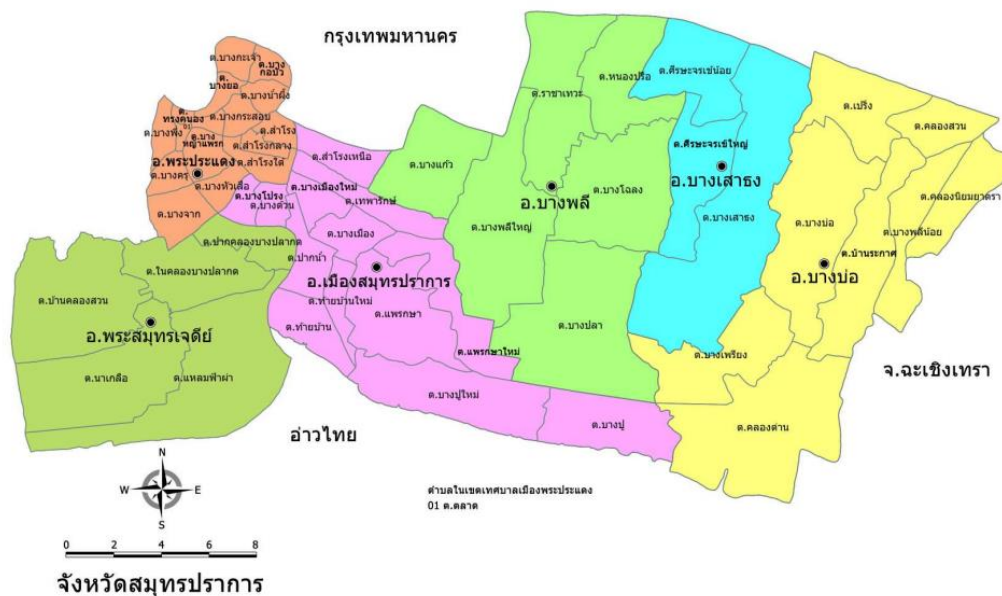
กรุงเทพมหานคร

ต.บางกะเจ้า
ต.บางกอบัว
ต.บางยอ
ต.บางน้ำผึ้ง
ต.ทรงคนอง
ต.บางพึ่ง
ต.บางกระสอบ
ต.บางหญ้าแพรก
ต.สำโรง
ต.สำโรงกลาง
ต.สำโรงใต้
อ.พระประแดง
ต.บางครุ
ต.บางหัวเสือ
ต.บางจาก
ต.บางโปรง
ต.บางด้วน

ต.สำโรงเหนือ
ต.บางเมืองใหม่
ต.เทพารักษ์
ต.บางเมือง
ต.ปากน้ำ
อ.เมืองสมุทรปราการ
ต.ท้ายบ้านใหม่
ต.ท้ายบ้าน
ต.แพรกษา
ต.แพรกษาใหม่
ต.บางปูใหม่
ต.บางปู

ต.ปากคลองบางปลากด
ต.ในคลองบางปลากด
ต.บ้านคลองสวน
อ.พระสมุทรเจดีย์
ต.นาเกลือ
ต.แหลมฟ้าผ่า

ต.ราชาเทวะ
ต.หนองปรือ
ต.บางแก้ว
อ.บางพลี
ต.บางโฉลง
ต.บางพลีใหญ่
ต.บางปลา

ต.ศีรษะจรเข้น้อย
ต.ศีรษะจรเข้ใหญ่
อ.บางเสาธง
ต.บางเสาธง

ต.เปร็ง
ต.คลองสวน
ต.คลองนิยมยาตรา
ต.บางบ่อ
ต.บางพลีน้อย
ต.บ้านระกาศ
อ.บางบ่อ
ต.บางเพรียง
ต.คลองด่าน

จ.ฉะเชิงเทรา

อ่าวไทย

N
W
E
S

0 2 4 6 8

ตำบลในเขตเทศบาลเมืองพระประแดง
01 ต.ตลาด

จังหวัดสมุทรปราการ